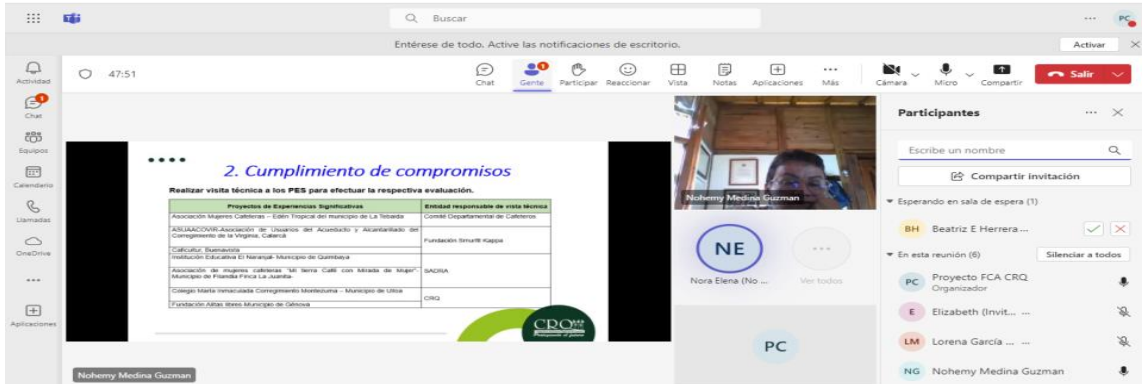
Buscar

PC

Entérese de todo. Active las notificaciones de escritorio.

Activar

Actividad

Chat

Equipos

Calendario

Llamadas

OneDrive

...

Aplicaciones

47:51

Chat

Gente

Participar

Reaccionar

Vista

Notas

Aplicaciones

Más

Cámara

Micro

Compartir

Salir

2. Cumplimiento de compromisos

Realizar visita técnica a los PES para efectuar la respectiva evaluación.

| Proyectos de Experiencias Significativas | Entidad responsable de visita técnica |
|---|---|
| Asociación Mujeres Cafeteras – Edén Tropical del municipio de La Tebaida | Comité Departamental de Cafeteros |
| ASUAACOVIR-Asociación de Usuarios del Acueducto y Alcantarillado del Corregimiento de la Virginia, Calarcá | Fundación Simurili Kappa |
| Caficultur, Buenavista | |
| Institución Educativa El Naranjal- Municipio de Quimbaya | |
| Asociación de mujeres cafeteras "Mi tierra Café con Mirada de Mujer"- Municipio de Filandia Finca La Juanita- | SADRA |
| Colegio María Inmaculada Corregimiento Montezuma – Municipio de Utica | CRQ |
| Fundación Alitas libres Municipio de Génova | |

CRQ

Nohemy Medina Guzman

Nohemy Medina Guzman

NE

Nora Elena (No ...

Ver todos

PC

Participantes

Escribe un nombre

Compartir invitación

Esperando en sala de espera (1)

BH Beatriz E Herrera ...

En esta reunión (6)

Silenciar a todos

PC Proyecto FCA CRQ
Organizador

E Elizabeth (Invit... ...

LM Lorena García ... ...

NG Nohemy Medina Guzman